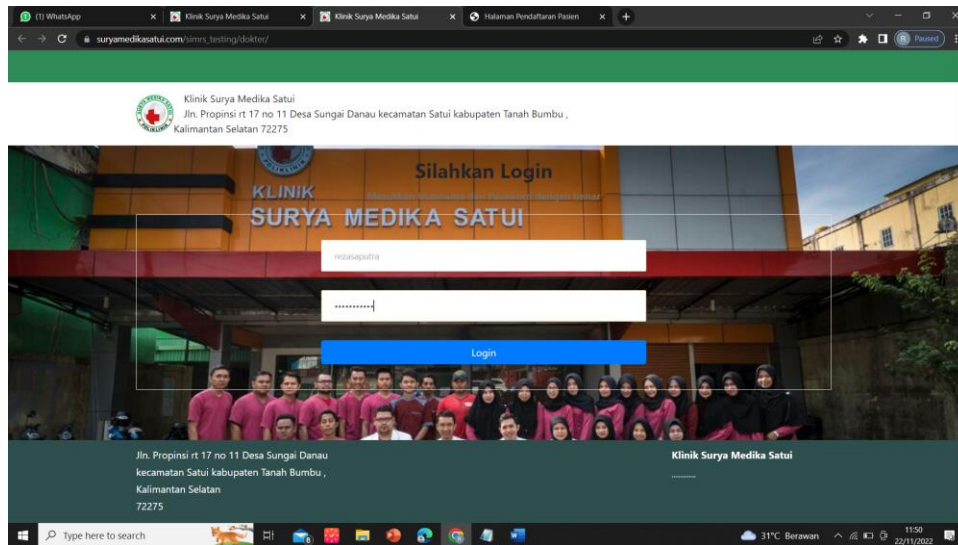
(1) WhatsApp
Klinik Surya Medika Satui
Klinik Surya Medika Satui
Halaman Pendaftaran Pasien
suryamedikasatui.com/simrs_testing/dokter/
Paused

Klinik Surya Medika Satui
Jln. Propinsi rt 17 no 11 Desa Sungai Danau kecamatan Satui kabupaten Tanah Bumbu , Kalimantan Selatan 72275

KLINIK
SURYA MEDIKA SATUI

Silahkan Login
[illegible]

rezasaputra
••••••••••••
Login

Jln. Propinsi rt 17 no 11 Desa Sungai Danau kecamatan Satui kabupaten Tanah Bumbu , Kalimantan Selatan 72275

Klinik Surya Medika Satui
..........

Type here to search
31°C Berawan
11:50
22/11/2022